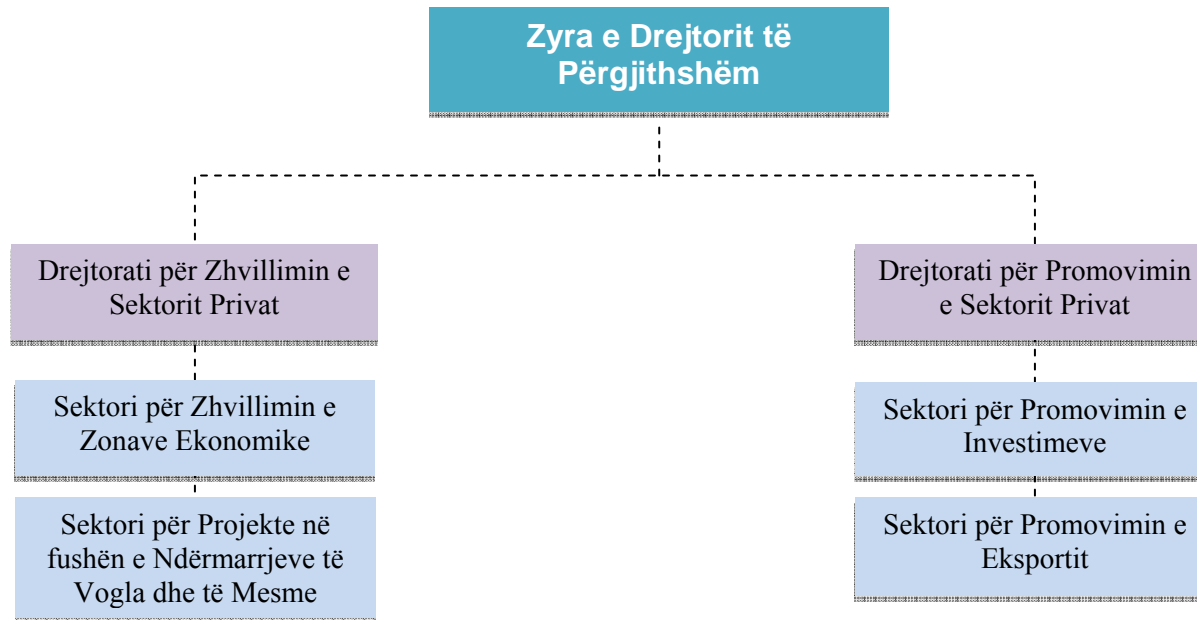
Zyra e Drejtorit të Përgjithshëm

Drejtorati për Zhvillimin e Sektorit Privat

Sektori për Zhvillimin e Zonave Ekonomike

Sektori për Projekte në fushën e Ndërmarrjeve të Vogla dhe të Mesme

Drejtorati për Promovimin e Sektorit Privat

Sektori për Promovimin e Investimeve

Sektori për Promovimin e Eksportit